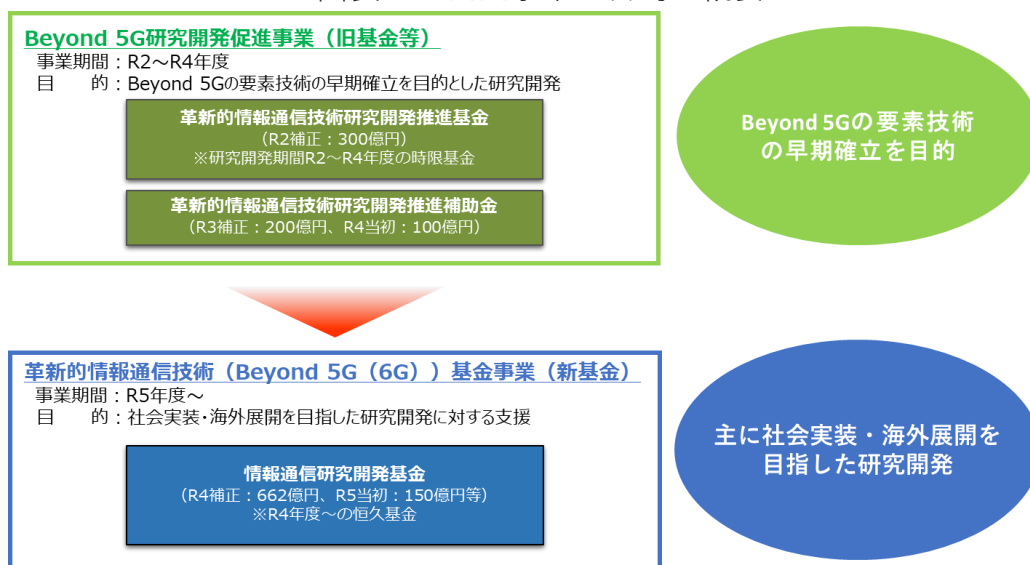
Beyond 5G研究開発促進事業（旧基金等）
事業期間：R2～R4年度
目　　的：Beyond 5Gの要素技術の早期確立を目的とした研究開発

革新的情報通信技術研究開発推進基金
（R2補正：300億円）
※研究開発期間R2～R4年度の時限基金

革新的情報通信技術研究開発推進補助金
（R3補正：200億円、R4当初：100億円）

Beyond 5Gの要素技術の早期確立を目的

革新的情報通信技術（Beyond 5G（6G））基金事業（新基金）
事業期間：R5年度～
目　　的：社会実装・海外展開を目指した研究開発に対する支援

情報通信研究開発基金
（R4補正：662億円、R5当初：150億円等）
※R4年度～の恒久基金

主に社会実装・海外展開を目指した研究開発